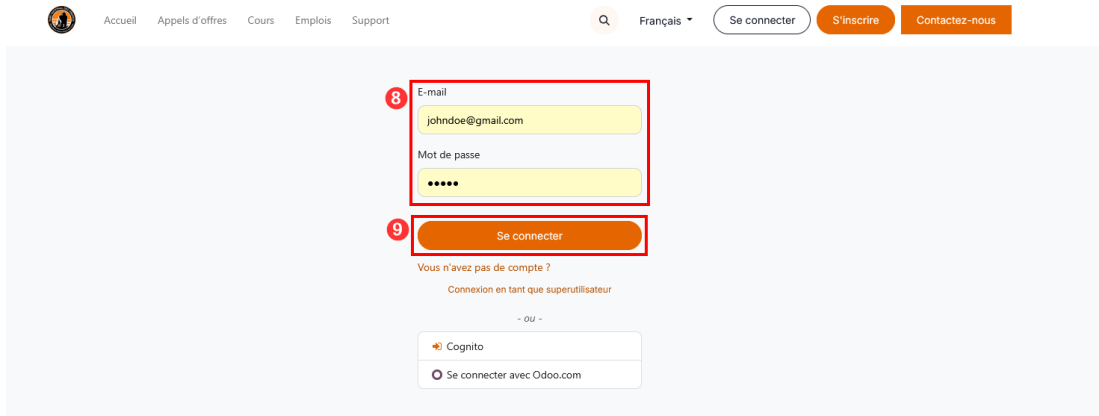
Accueil Appels d'offres Cours Emplois Support

Français

Se connecter

S'inscrire

Contactez-nous

8

E-mail

johndoe@gmail.com

Mot de passe

•••••

9

Se connecter

Vous n'avez pas de compte ?

Connexion en tant que superutilisateur

- ou -

Cognito

Se connecter avec Odoo.com